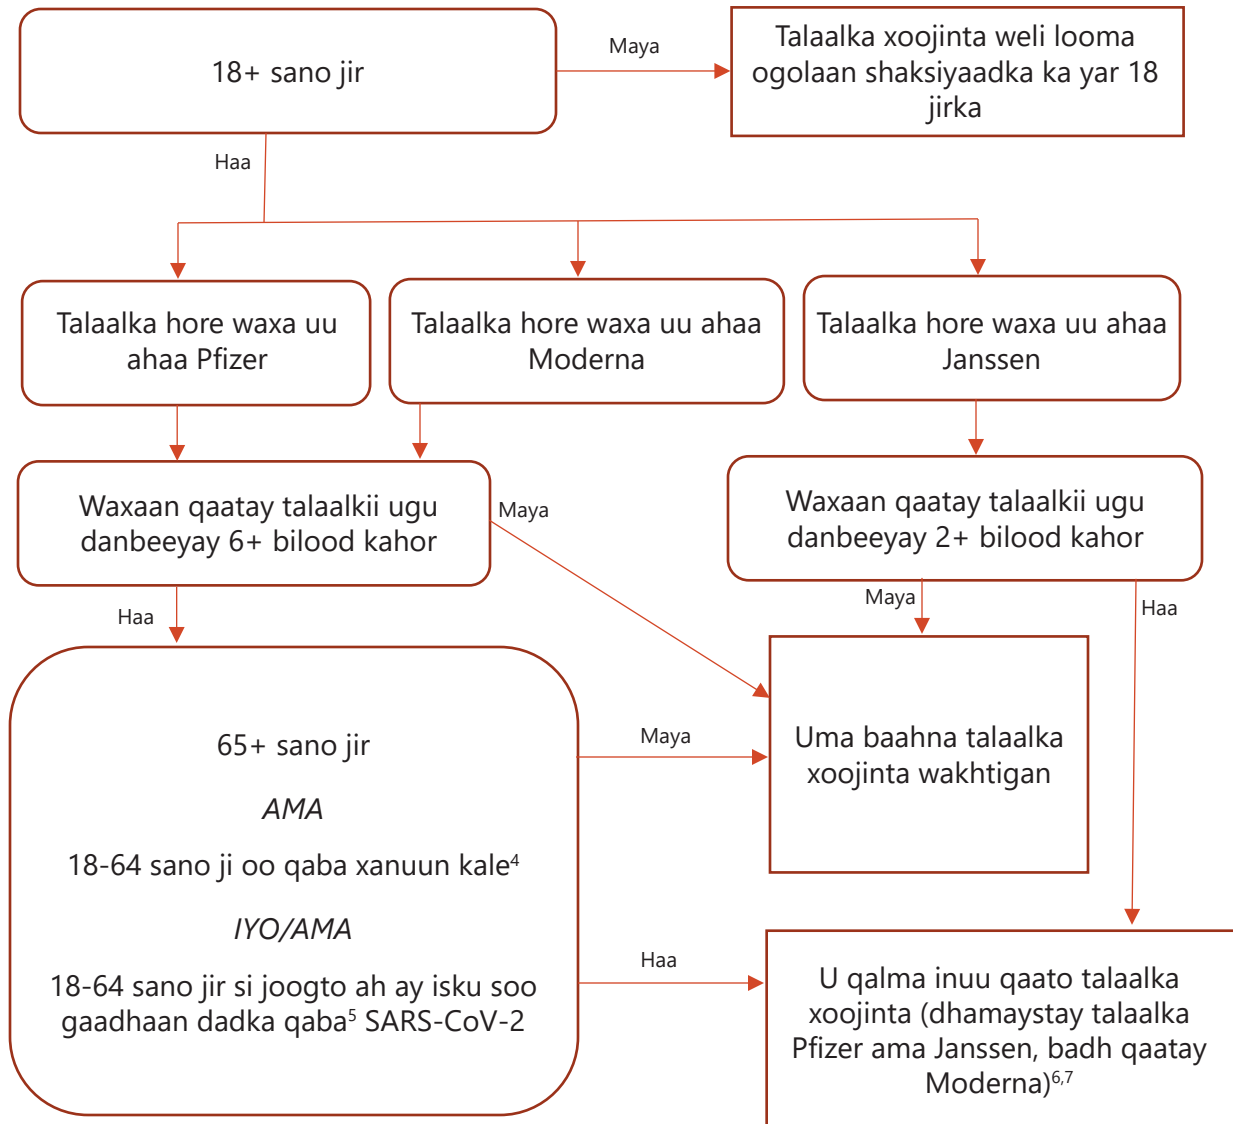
18+ sano jir

Maya

Talaalka xoojinta weli looma ogolaan shaksiyaadka ka yar 18 jirka

Haa

Talaalka hore waxa uu ahaa Pfizer

Talaalka hore waxa uu ahaa Moderna

Talaalka hore waxa uu ahaa Janssen

Waxaan qaatay talaalkii ugu danbeeyay 6+ bilood kahor

Maya

Waxaan qaatay talaalkii ugu danbeeyay 2+ bilood kahor

Maya

Haa

Haa

Uma baahna talaalka xoojinta wakhtigan

65+ sano jir

*AMA*

18-64 sano ji oo qaba xanuun kale$^4$

*IYO/AMA*

18-64 sano jir si joogto ah ay isku soo gaadhaan dadka qaba$^5$ SARS-CoV-2

Maya

Haa

U qalma inuu qaato talaalka xoojinta (dhamaystay talaalka Pfizer ama Janssen, badh qaatay Moderna)$^{6,7}$